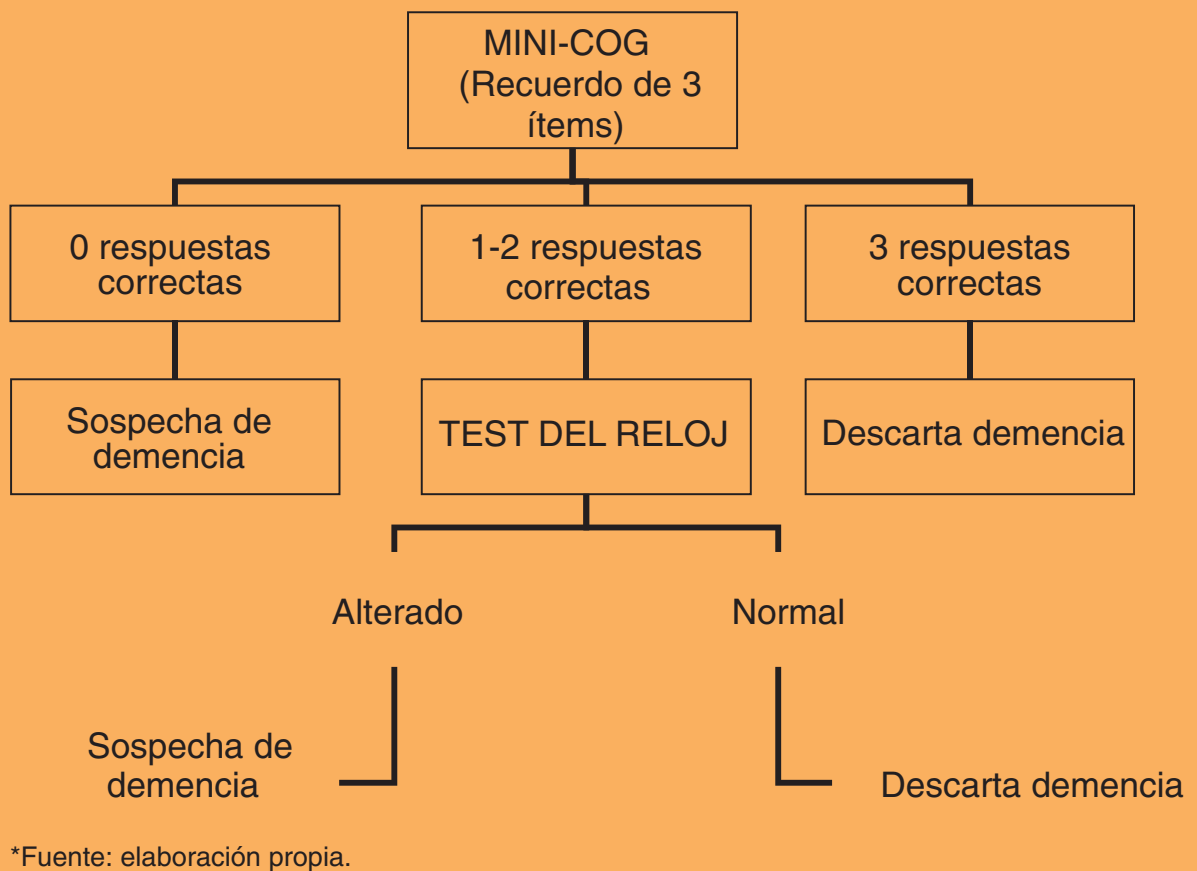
MINI-COG
(Recuerdo de 3 ítems)

0 respuestas correctas

1-2 respuestas correctas

3 respuestas correctas

Sospecha de demencia

TEST DEL RELOJ

Descarta demencia

Alterado

Normal

Sospecha de demencia

Descarta demencia

*Fuente: elaboración propia.